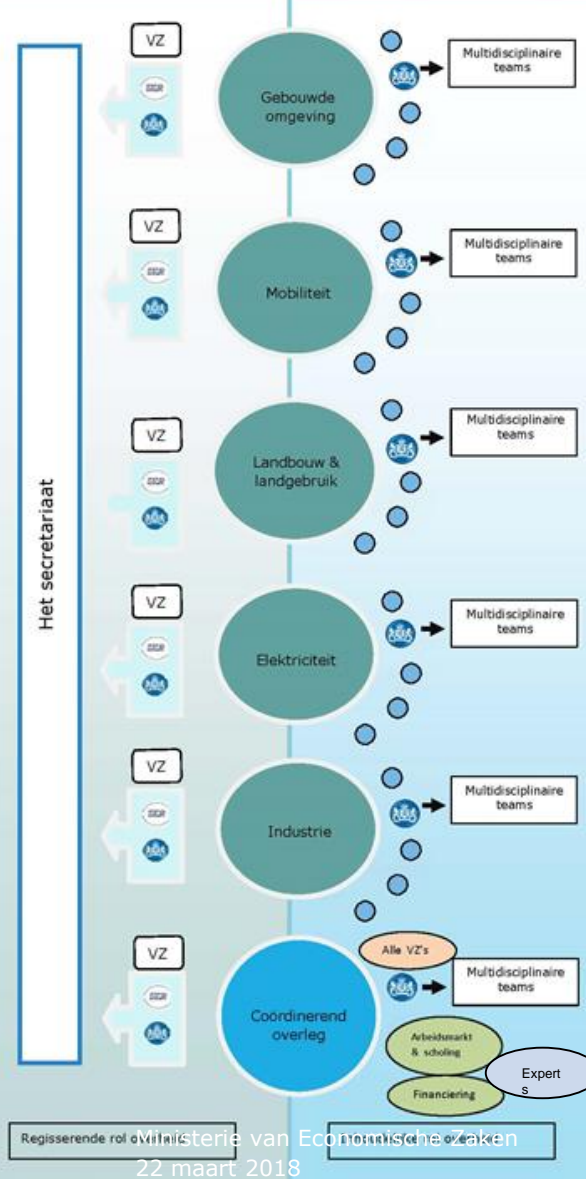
Het secretariaat

VZ

Gebouwde omgeving

Multidisciplinaire teams

VZ

Mobiliteit

Multidisciplinaire teams

VZ

Landbouw & landgebruik

Multidisciplinaire teams

VZ

Elektriciteit

Multidisciplinaire teams

VZ

Industrie

Multidisciplinaire teams

VZ

Coördinerend overleg

Alle VZ's

Multidisciplinaire teams

Arbeidsmarkt & scholing

Financiering

Expert s

Regisserende rol o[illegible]

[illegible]

Ministerie van Economische Zaken
22 maart 2018